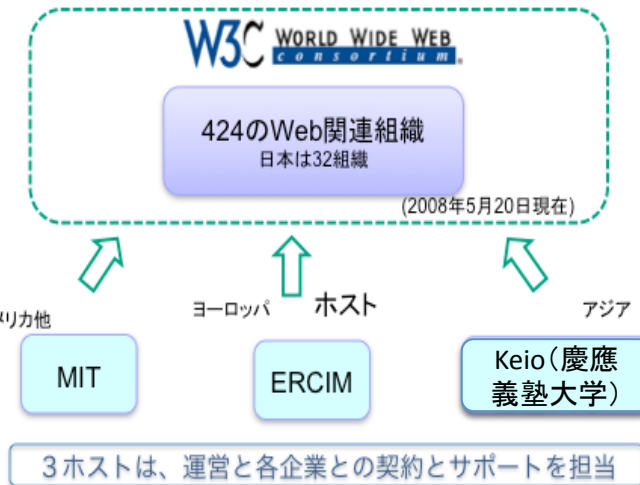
W3C WORLD WIDE WEB consortium®

424のWeb関連組織
日本は32組織

(2008年5月20日現在)

メリカ他

ヨーロッパ

ホスト

アジア

MIT

ERCIM

Keio（慶應義塾大学）

３ホストは、運営と各企業との契約とサポートを担当